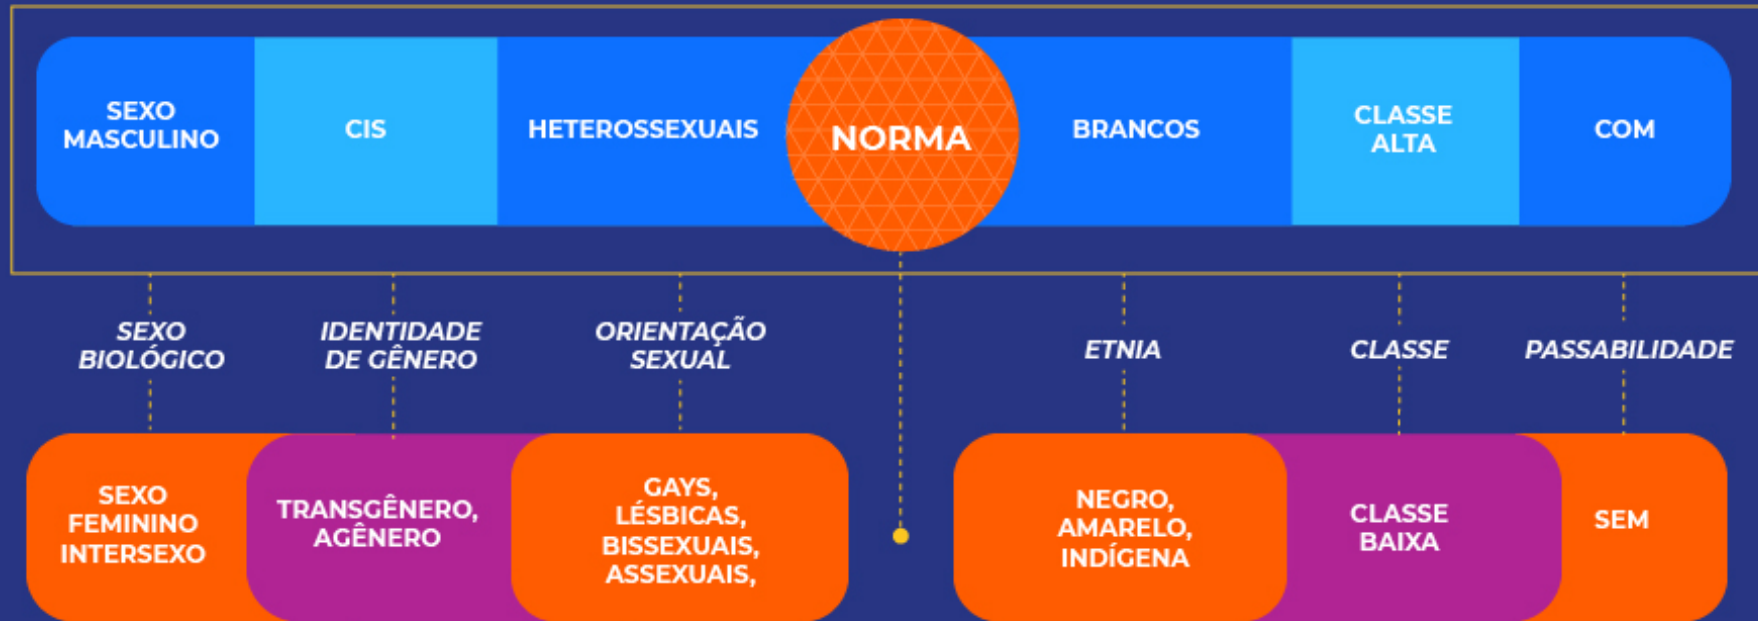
SEXO MASCULINO

CIS

HETEROSSEXUAIS

NORMA

BRANCOS

CLASSE ALTA

COM

SEXO BIOLÓGICO

IDENTIDADE DE GÊNERO

ORIENTAÇÃO SEXUAL

ETNIA

CLASSE

PASSABILIDADE

SEXO FEMININO INTERSEXO

TRANSGÊNERO, AGÊNERO

GAYS, LÉSBICAS, BISSEXUAIS, ASSEXUAIS,

NEGRO, AMARELO, INDÍGENA

CLASSE BAIXA

SEM